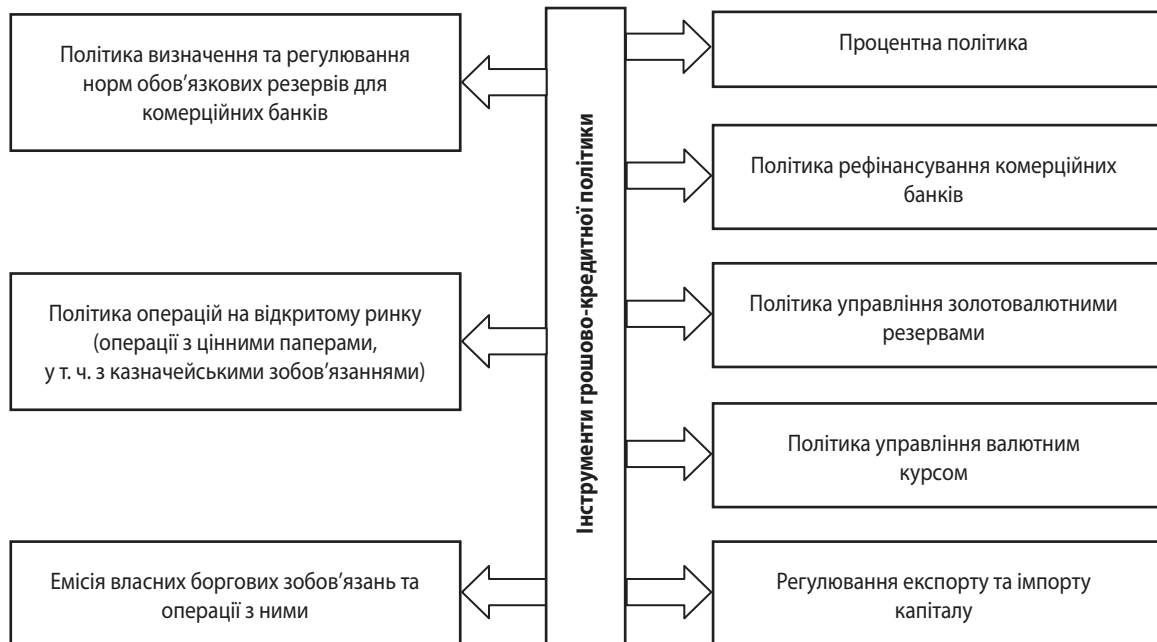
Інструменти грошово-кредитної політики

Політика визначення та регулювання норм обов’язкових резервів для комерційних банків

Політика операцій на відкритому ринку (операції з цінними паперами, у т. ч. з казначейськими зобов’язаннями)

Емісія власних боргових зобов’язань та операції з ними

Процентна політика

Політика рефінансування комерційних банків

Політика управління золотовалютними резервами

Політика управління валютним курсом

Регулювання експорту та імпорту капіталу